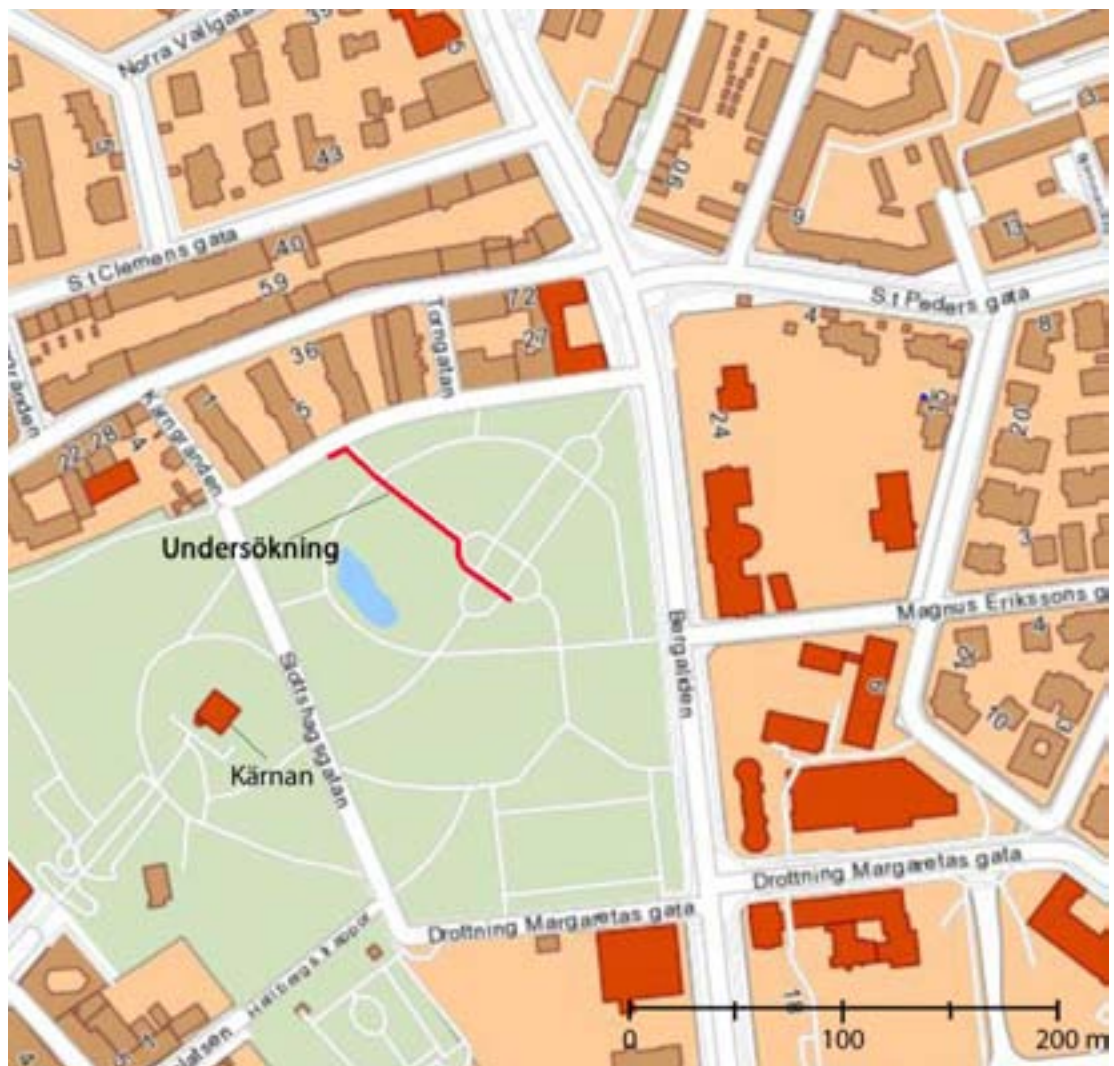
Norra Vallgatan
35
6
5
43
96
9
3
13
S:t Clemens gata
40
59
S:t Peders gata
4
8
72
27
Torggatan
36
5
1
Kyrkogränden
22
28
4
Kungsgården
24
15
20
3
Undersökning
Bergsgatan
Magnus Erikssons gata
4
8
10
10
Slottshagsgatan
Kärnan
Drottning Margaretas gata
Drottning Margaretas gata
Hallbergs kapell
10
0
100
200 m